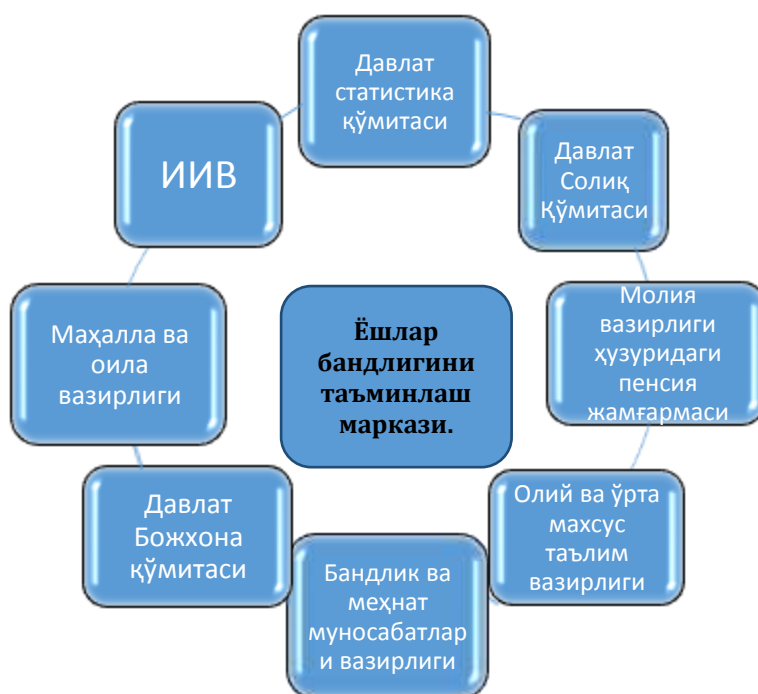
Ёшлар бандлигини таъминлаш маркази.

Давлат статистика қўмитаси

Давлат Солиқ Қўмитаси

Молия вазирлиги ҳузуридаги пенсия жамғармаси

Олий ва ўрта махсус таълим вазирлиги

Бандлик ва меҳнат муносабатлари вазирлиги

Давлат Божхона қўмитаси

Маҳалла ва оила вазирлиги

ИИВ